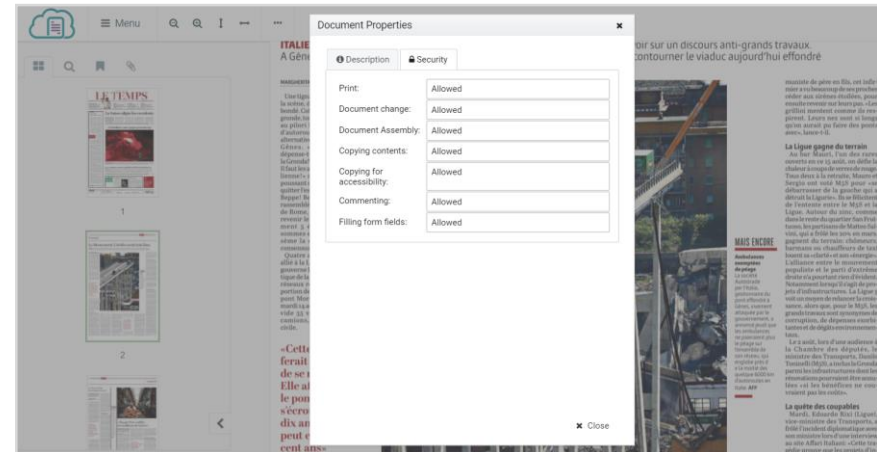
≡ Menu

ITALIE
A Gén

oir sur un discours anti-grands travaux.
contourner le viaduc aujourd'hui effondré

LE TEMPS

1

2

«Cette
ferait
de se
Elle a
le pon
s'écro
dix an
peut e
cent ans»

MAIS ENCORE

La Ligue gagne du terrain

La quête des coupables

Document Properties

×

Description

Security

| | |
|---|---|
| Print: | Allowed |
| Document change: | Allowed |
| Document Assembly: | Allowed |
| Copying contents: | Allowed |
| Copying for accessibility: | Allowed |
| Commenting: | Allowed |
| Filling form fields: | Allowed |

× Close